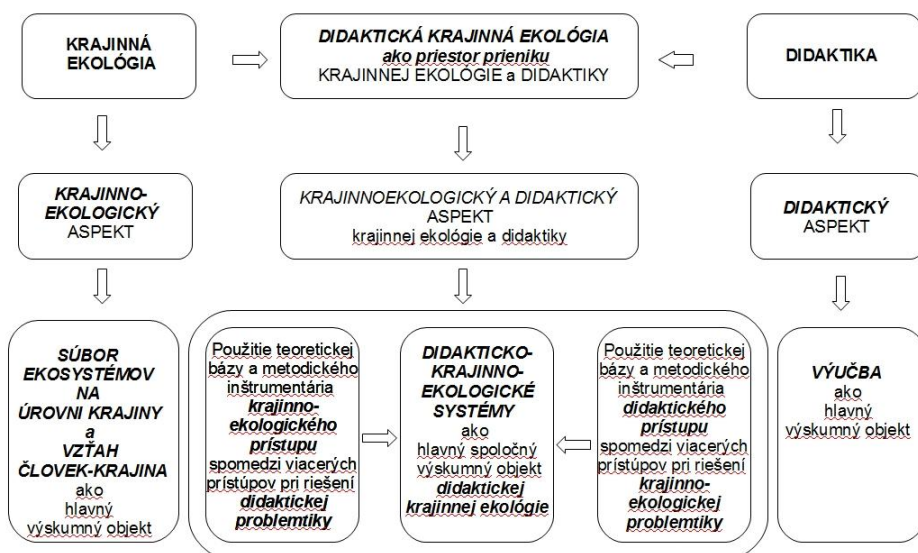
KRAJINNÁ EKOLÓGIA

DIDAKTICKÁ KRAJINNÁ EKOLÓGIA ako priestor prieniku KRAJINNEJ EKOLÓGIE a DIDAKTIKY

DIDAKTIKA

KRAJINNO-EKOLOGICKÝ ASPEKT

KRAJINNOEKOLOGICKÝ A DIDAKTICKÝ ASPEKT krajinnej ekológie a didaktiky

DIDAKTICKÝ ASPEKT

SÚBOR EKOSYSTÉMOV NA ÚROVNI KRAJINY a VZŤAH ČLOVEK-KRAJINA ako hlavný výskumný objekt

Použitie teoretickej bázy a metodického inštrumentária krajinno-ekologického prístupu spomedzi viacerých prístupov pri riešení didaktickej problemtiky

DIDAKTICKO-KRAJINNO-EKOLOGICKÉ SYSTÉMY ako hlavný spoločný výskumný objekt didaktickej krajinnej ekológie

Použitie teoretickej bázy a metodického inštrumentária didaktického prístupu spomedzi viacerých prístupov pri riešení krajinno-ekologickej problemtiky

VÝUČBA ako hlavný výskumný objekt